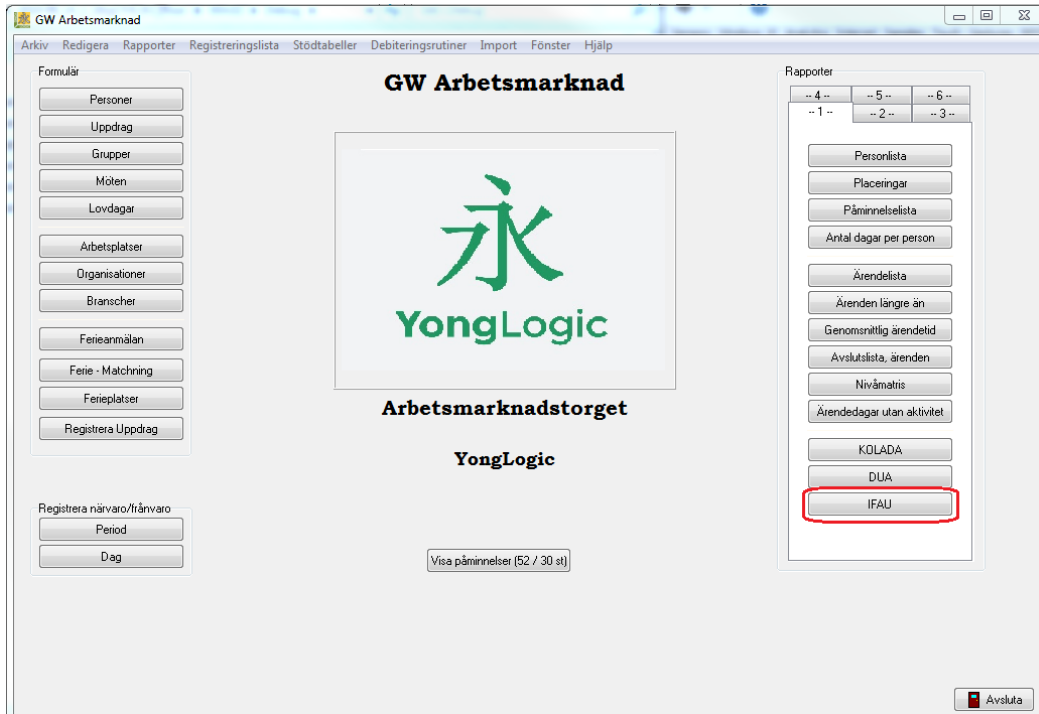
GW Arbetsmarknad

Arkiv Redigera Rapporter Registreringslista Stödtabeller Debiteringsrutiner Import Fönster Hjälp

Formulär
Personer
Uppdrag
Grupper
Möten
Lovdagar
Arbetsplatser
Organisationer
Branscher
Ferieanmälan
Ferie - Matchning
Ferieplatser
Registrera Uppdrag

Registrera närvaro/frånvaro
Period
Dag

GW Arbetsmarknad

永
YongLogic

Arbetsmarknadstorget

YongLogic

Visa påminnelser (52 / 30 st)

Rapporter
-- 4 -- -- 5 -- -- 6 --
-- 1 -- -- 2 -- -- 3 --
Personlista
Placeringar
Påminnelselista
Antal dagar per person
Ärendelista
Ärenden längre än
Genomsnittlig ärendetid
Avslutslista, ärenden
Nivåmatris
Ärendedagar utan aktivitet
KOLADA
DUA
IFAU

Avsluta